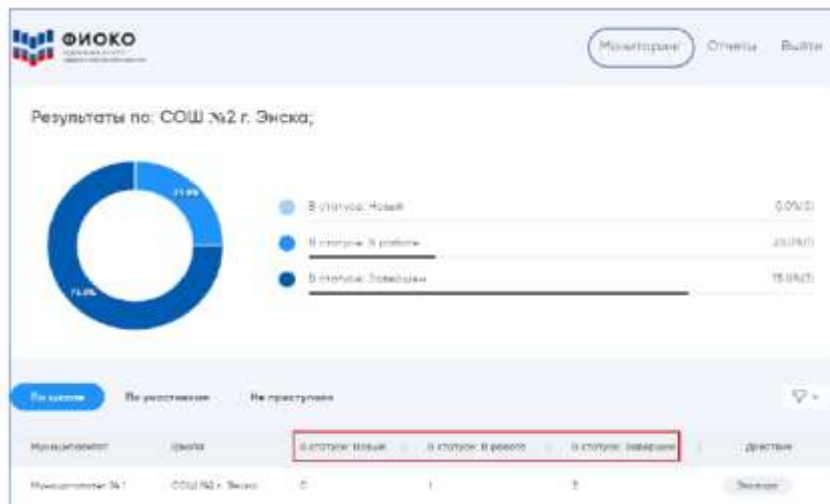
ФИОКО

Мониторинг Отчеты Выйти

Результаты по: СОШ №2 г. Энска;

25.0%

75.0%

В статусе: Новый 0.0%(0)

В статусе: В работе 25.0%(1)

В статусе: Завершен 75.0%(3)

По школам По участникам Не приступили

| Муниципалитет | Школа | В статусе: Новые | В статусе: В работе | В статусе: Завершен | Действие |
|---|---|---|---|---|---|
| Муниципалитет № 1 | СОШ №2 г. Энска | 0 | 1 | 3 | Экспорт |